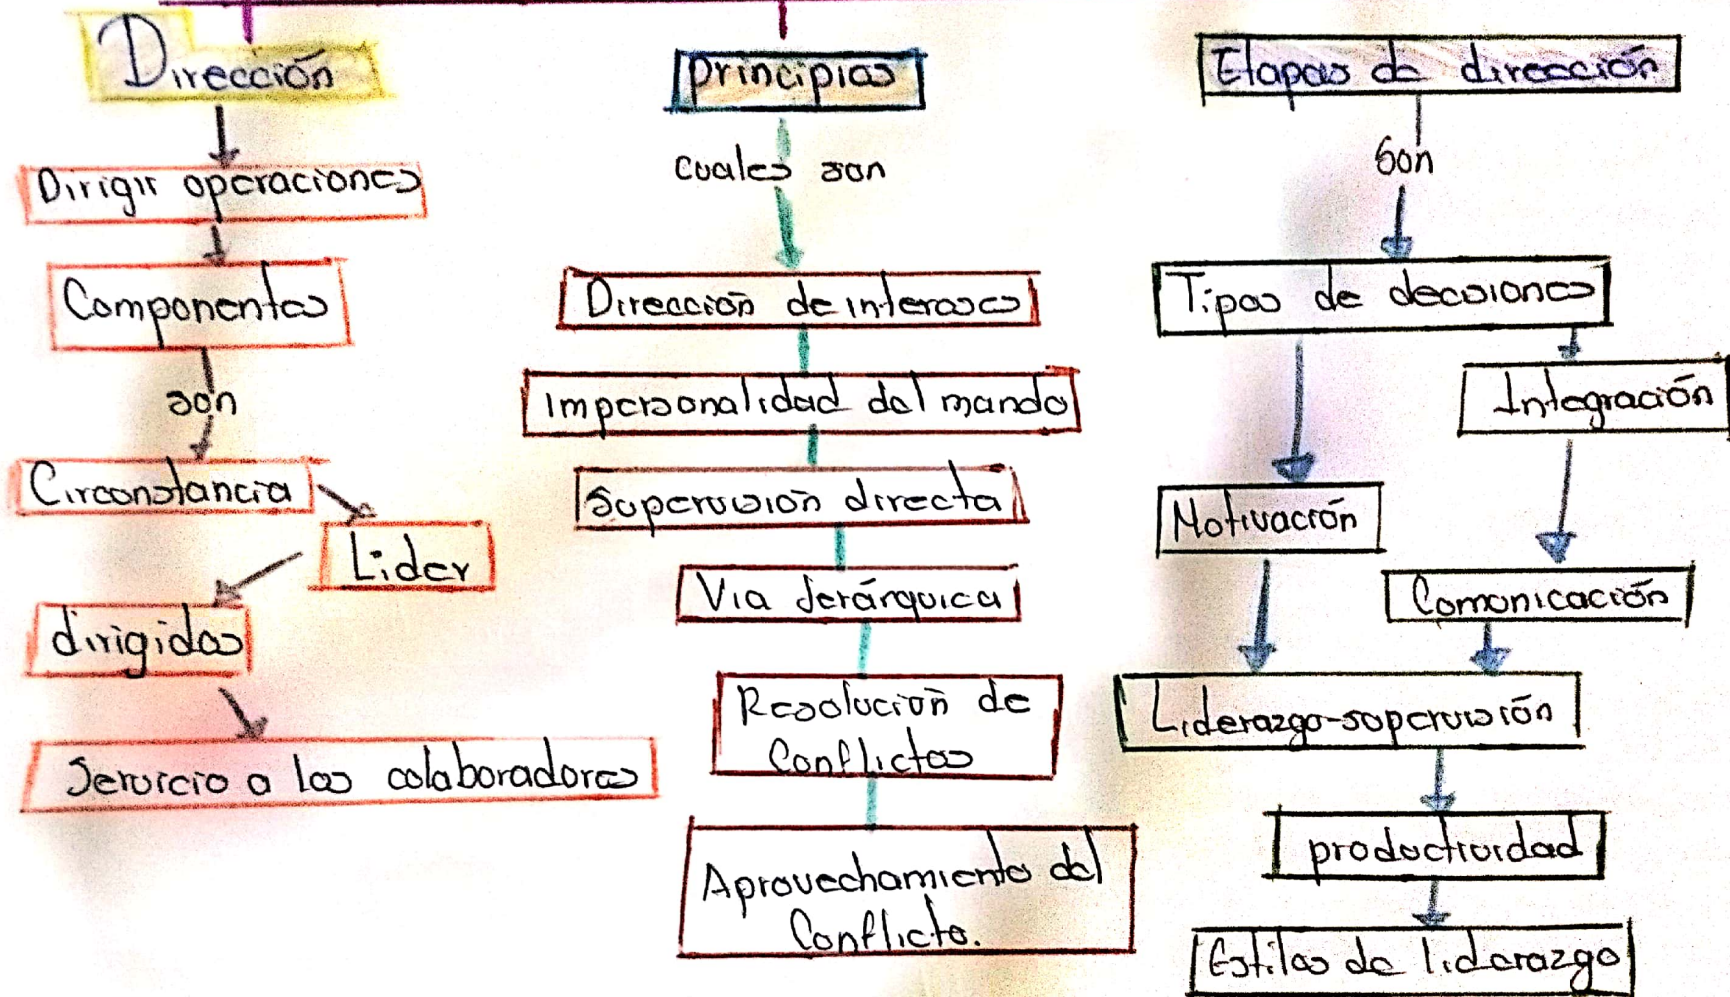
Dirección

Dirigir operaciones

Componentes

son

Circonstancia

Lider

dirigidos

Servicio a los colaboradores

principios

cuales son

Dirección de intereses

Impersonalidad del mando

Supervision directa

Via jerárquica

Resolución de Conflictos

Aprovechamiento del Conflicto.

Etapas de dirección

son

Tipos de decisiones

Integración

Motivación

Comunicación

Liderazgo-supervisión

productividad

Estilos de liderazgo